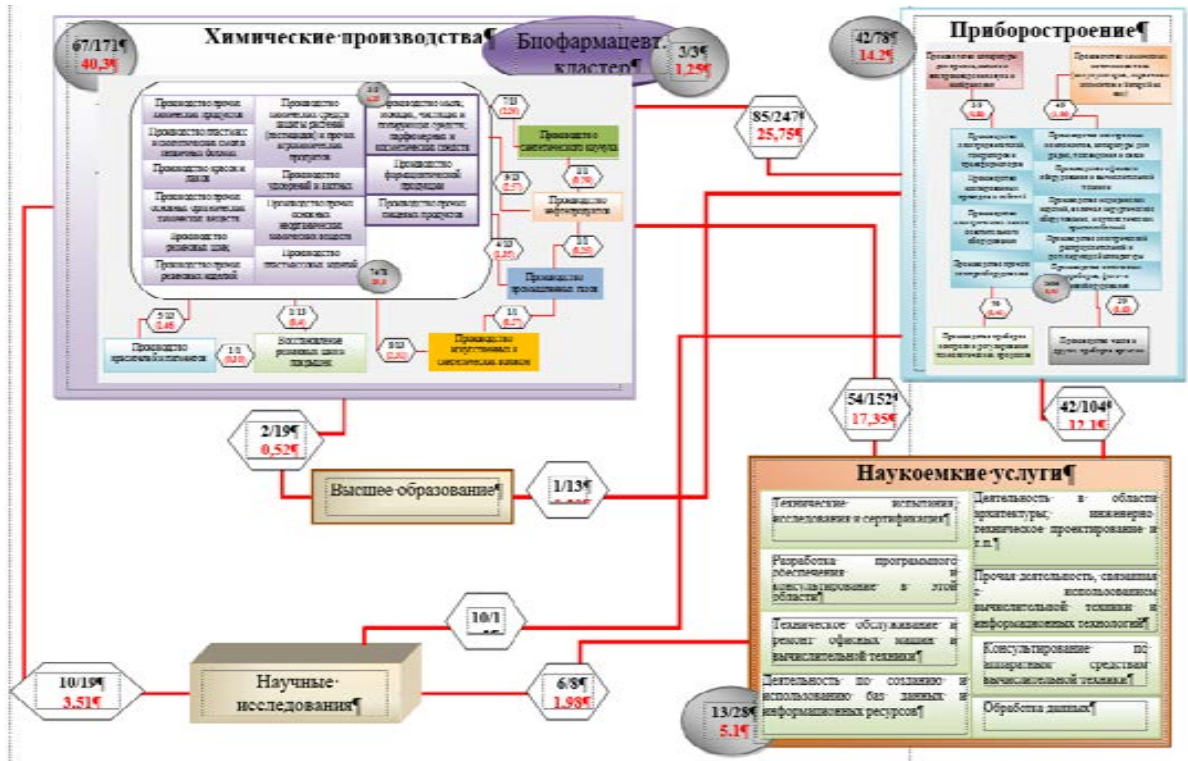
67/173¶
40,3¶

Химические·производства¶

Биофармацевт. кластер¶

3/3¶
1,25¶

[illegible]

85/247¶
25,75¶

42/78¶
14,2¶

Приборостроение¶

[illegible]

2/19¶
0,52¶

Высшее·образование¶

1/13¶
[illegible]

54/152¶
17,35¶

42/104¶
12,1¶

Наукоемкие·услуги¶

Технические· испытания, исследования и сертификация¶

Деятельность· в· области архитектуры,· инженерно-техническое· проектирование· и т.п.¶

Разработка· программного· обеспечения· и· консультирование· в· этой области¶

Прочая·деятельность,·связанная· с· использованием вычислительной· техники· и информационных технологий¶

Техническое· обслуживание· и ремонт· офисных· машин· и вычислительной техники¶

Консультирование· по· аппаратным· средствам вычислительной техники¶

Деятельность· по· созданию· и использованию· баз· данных· и информационных ресурсов¶

Обработка данных¶

10/1
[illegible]

10/19¶
3,51¶

Научные· исследования¶

6/8¶
1,98¶

13/28¶
5,1¶